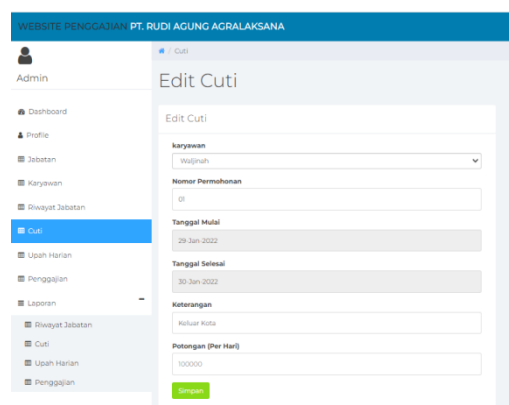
WEBSITE PENGGAJIAN PT. RUDI AGUNG AGRALAKSANA

Admin

Dashboard
Profile
Jabatan
Karyawan
Riwayat Jabatan
Cuti
Upah Harian
Penggajian
Laporan
Riwayat Jabatan
Cuti
Upah Harian
Penggajian

/ Cuti

Edit Cuti

Edit Cuti

karyawan
Waljinah

Nomor Permohonan
01

Tanggal Mulai
29-Jan-2022

Tanggal Selesai
30-Jan-2022

Keterangan
Keluar Kota

Potongan (Per Hari)
100000

Simpan